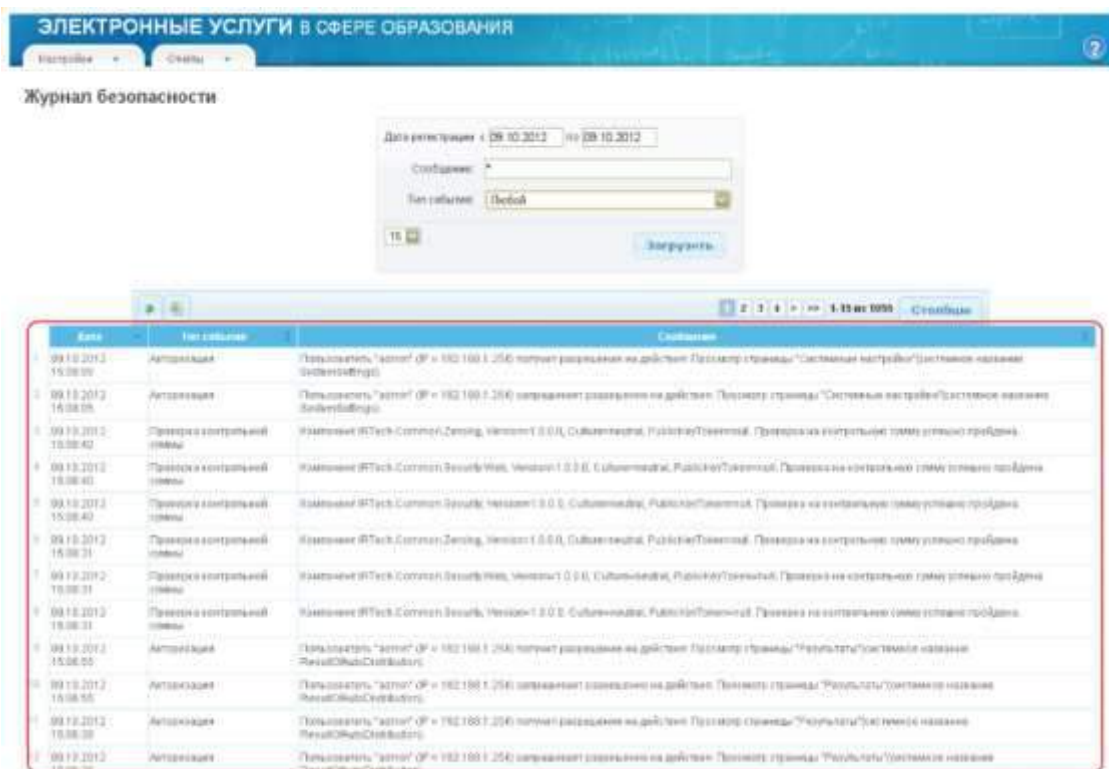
ЭЛЕКТРОННЫЕ УСЛУГИ В СФЕРЕ ОБРАЗОВАНИЯ

Настройки ▾ Отчеты ▾

?

Журнал безопасности

Дата регистрации с 09.10.2012 по 09.10.2012

Сообщение: *

Тип события: Любой

15

Загрузить

1 2 3 4 > >> 1-15 из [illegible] Столбцы

| | Дата | Тип события | Сообщение |
|---|---|---|---|
| 1 | 09.10.2012 15:08:55 | Авторизация | Пользователь "admin" (IP = 192.168.1.254) получил разрешение на действие: Просмотр страницы "Системные настройки"(системное название SystemSettings). |
| 2 | 09.10.2012 15:08:55 | Авторизация | Пользователь "admin" (IP = 192.168.1.254) запрашивает разрешение на действие: Просмотр страницы "Системные настройки"(системное название SystemSettings). |
| 3 | 09.10.2012 15:08:40 | Проверка контрольной суммы | Компонент IRTech.Common.Zensing, Version=1.0.0.0, Culture=neutral, PublicKeyToken=null. Проверка на контрольную сумму успешно пройдена. |
| 4 | 09.10.2012 15:08:40 | Проверка контрольной суммы | Компонент IRTech.Common.Security.Web, Version=1.0.0.0, Culture=neutral, PublicKeyToken=null. Проверка на контрольную сумму успешно пройдена. |
| 5 | 09.10.2012 15:08:40 | Проверка контрольной суммы | Компонент IRTech.Common.Security, Version=1.0.0.0, Culture=neutral, PublicKeyToken=null. Проверка на контрольную сумму успешно пройдена. |
| 6 | 09.10.2012 15:08:31 | Проверка контрольной суммы | Компонент IRTech.Common.Zensing, Version=1.0.0.0, Culture=neutral, PublicKeyToken=null. Проверка на контрольную сумму успешно пройдена. |
| 7 | 09.10.2012 15:08:31 | Проверка контрольной суммы | Компонент IRTech.Common.Security.Web, Version=1.0.0.0, Culture=neutral, PublicKeyToken=null. Проверка на контрольную сумму успешно пройдена. |
| 8 | 09.10.2012 15:08:31 | Проверка контрольной суммы | Компонент IRTech.Common.Security, Version=1.0.0.0, Culture=neutral, PublicKeyToken=null. Проверка на контрольную сумму успешно пройдена. |
| 9 | 09.10.2012 15:06:55 | Авторизация | Пользователь "admin" (IP = 192.168.1.254) получил разрешение на действие: Просмотр страницы "Результаты"(системное название ResultOfAutoDistribution). |
| 10 | 09.10.2012 15:06:55 | Авторизация | Пользователь "admin" (IP = 192.168.1.254) запрашивает разрешение на действие: Просмотр страницы "Результаты"(системное название ResultOfAutoDistribution). |
| 11 | 09.10.2012 15:06:39 | Авторизация | Пользователь "admin" (IP = 192.168.1.254) получил разрешение на действие: Просмотр страницы "Результаты"(системное название ResultOfAutoDistribution). |
| 12 | 09.10.2012 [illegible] | Авторизация | Пользователь "admin" (IP = 192.168.1.254) запрашивает разрешение на действие: Просмотр страницы "Результаты"(системное название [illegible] |